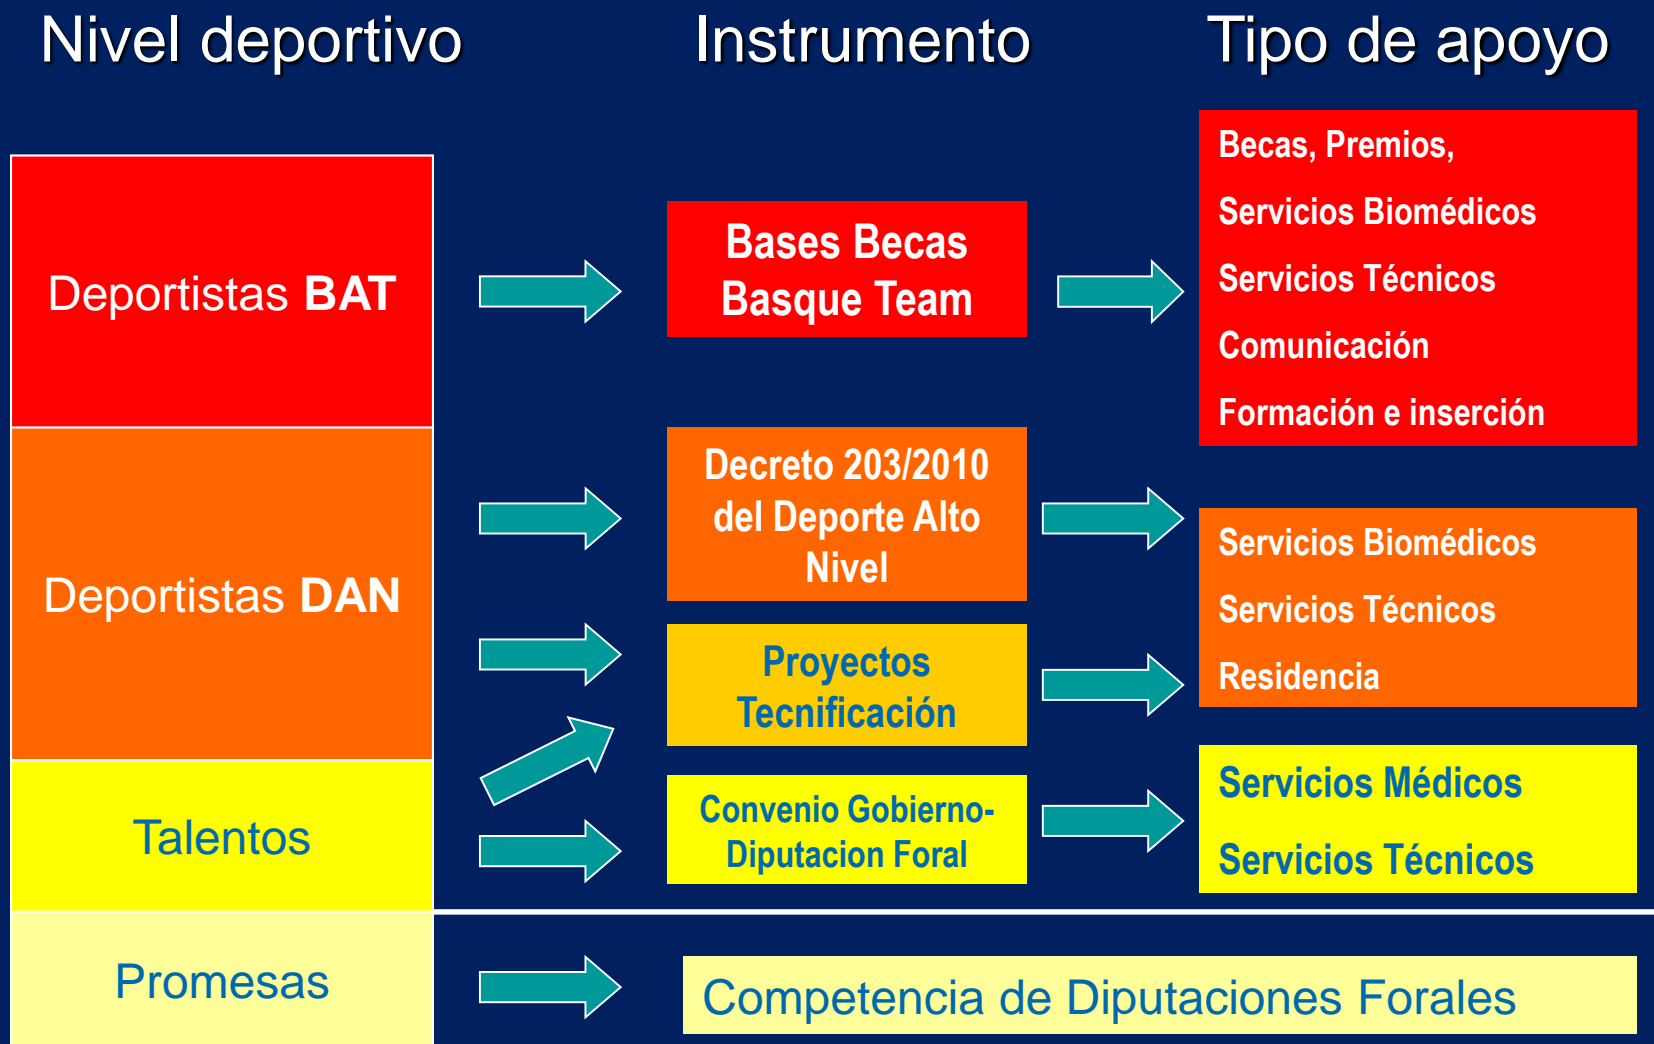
Nivel deportivo

Instrumento

Tipo de apoyo

Deportistas BAT

Bases Becas Basque Team

Becas, Premios,

Servicios Biomédicos

Servicios Técnicos

Comunicación

Formación e inserción

Deportistas DAN

Decreto 203/2010 del Deporte Alto Nivel

Servicios Biomédicos

Servicios Técnicos

Residencia

Proyectos Tecnificación

Talentos

Convenio Gobierno-Diputacion Foral

Servicios Médicos

Servicios Técnicos

Promesas

Competencia de Diputaciones Forales